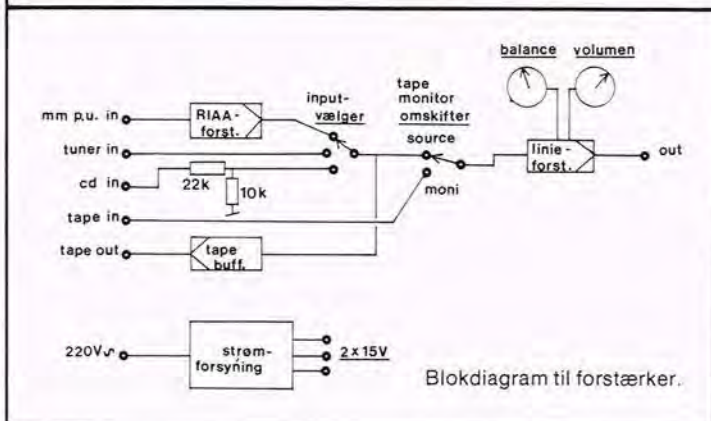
balance
volumen
tape monitor omskifter
input-vælger
mm p.u. in
RIAA-forst.
tuner in
source
linie-forst.
out
cd in
22k
10k
moni
tape in
tape out
tape buff.
220V∿
strøm-forsyning
2 x 15V
Blokdiagram til forstærker.